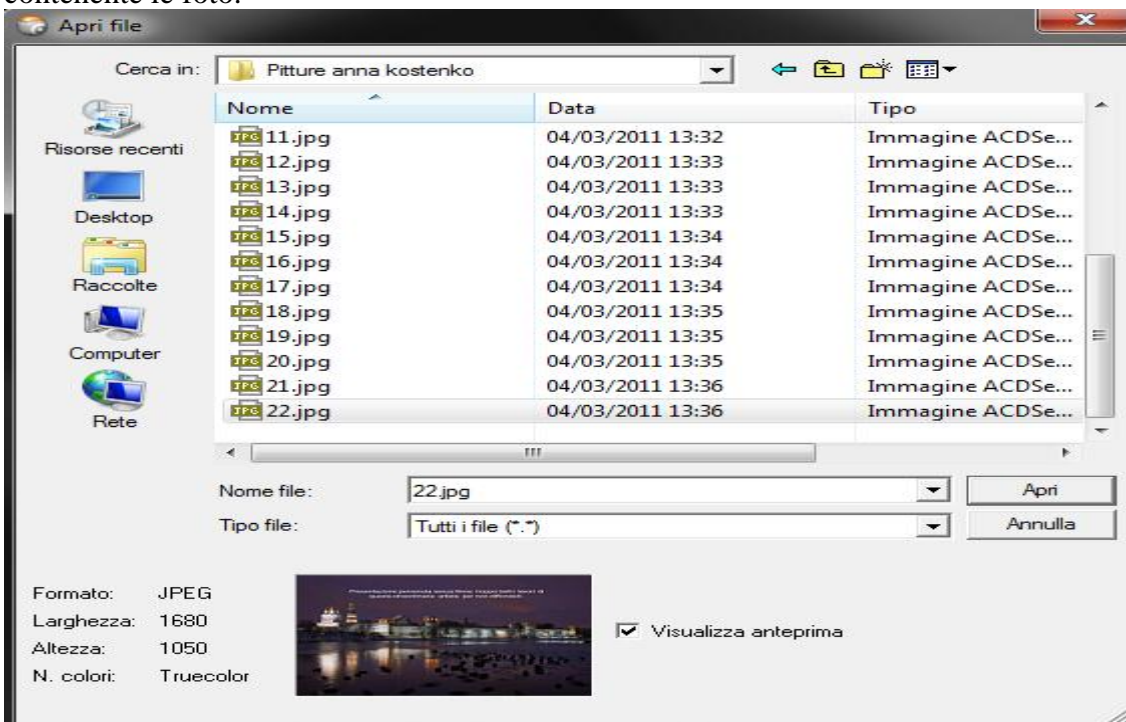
contenente le foto.

Apri file

Cerca in: Pitture anna kostenko

Risorse recenti
Desktop
Raccolte
Computer
Rete

| Nome | Data | Tipo |
|---|---|---|
| 11.jpg | 04/03/2011 13:32 | Immagine ACDSe... |
| 12.jpg | 04/03/2011 13:33 | Immagine ACDSe... |
| 13.jpg | 04/03/2011 13:33 | Immagine ACDSe... |
| 14.jpg | 04/03/2011 13:33 | Immagine ACDSe... |
| 15.jpg | 04/03/2011 13:34 | Immagine ACDSe... |
| 16.jpg | 04/03/2011 13:34 | Immagine ACDSe... |
| 17.jpg | 04/03/2011 13:34 | Immagine ACDSe... |
| 18.jpg | 04/03/2011 13:35 | Immagine ACDSe... |
| 19.jpg | 04/03/2011 13:35 | Immagine ACDSe... |
| 20.jpg | 04/03/2011 13:35 | Immagine ACDSe... |
| 21.jpg | 04/03/2011 13:36 | Immagine ACDSe... |
| 22.jpg | 04/03/2011 13:36 | Immagine ACDSe... |

Nome file: 22.jpg
Apri
Tipo file: Tutti i file (*.*)
Annulla

Formato: JPEG
Larghezza: 1680
Altezza: 1050
N. colori: Truecolor

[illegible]

Visualizza anteprima